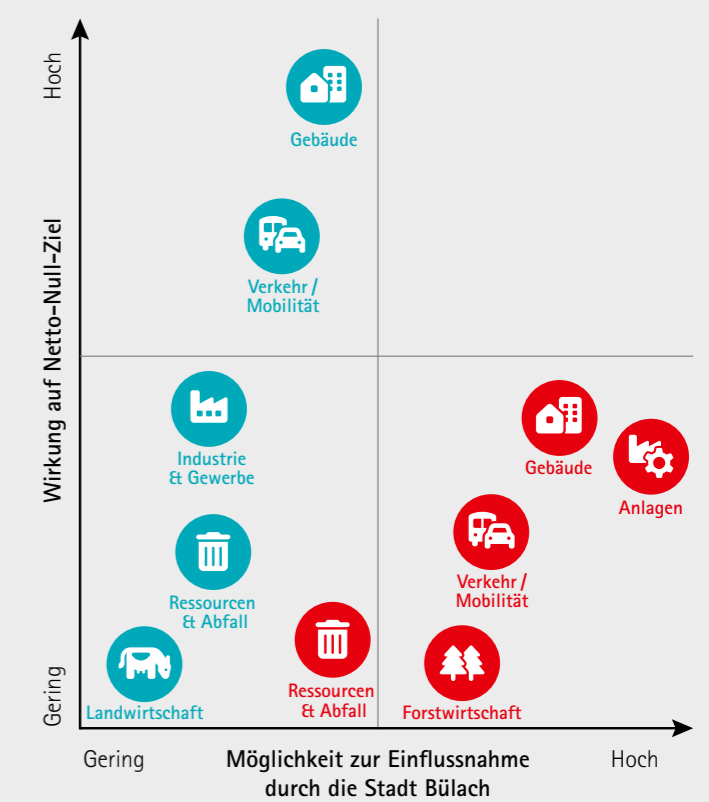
Hoch

Wirkung auf Netto-Null-Ziel

Gering

Gebäude

Verkehr / Mobilität

Industrie & Gewerbe

Ressourcen & Abfall

Landwirtschaft

Ressourcen & Abfall

Gebäude

Anlagen

Verkehr / Mobilität

Forstwirtschaft

Gering

Möglichkeit zur Einflussnahme durch die Stadt Bülach

Hoch